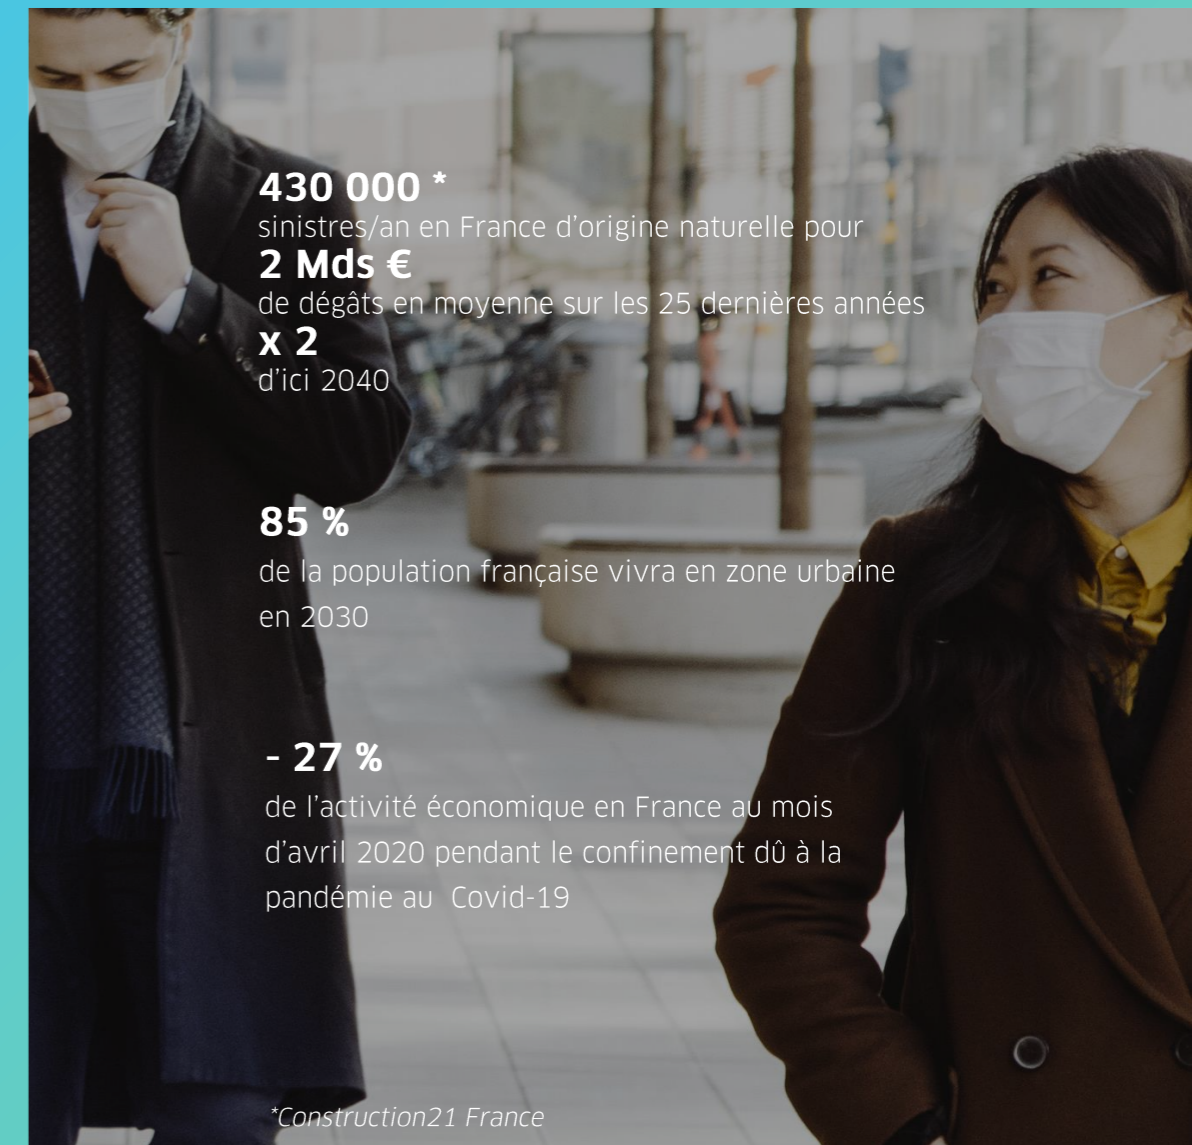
430 000 *
sinistres/an en France d'origine naturelle pour
2 Mds €
de dégâts en moyenne sur les 25 dernières années
x 2
d'ici 2040

85 %
de la population française vivra en zone urbaine en 2030

- 27 %
de l'activité économique en France au mois d'avril 2020 pendant le confinement dû à la pandémie au Covid-19

*Construction21 France